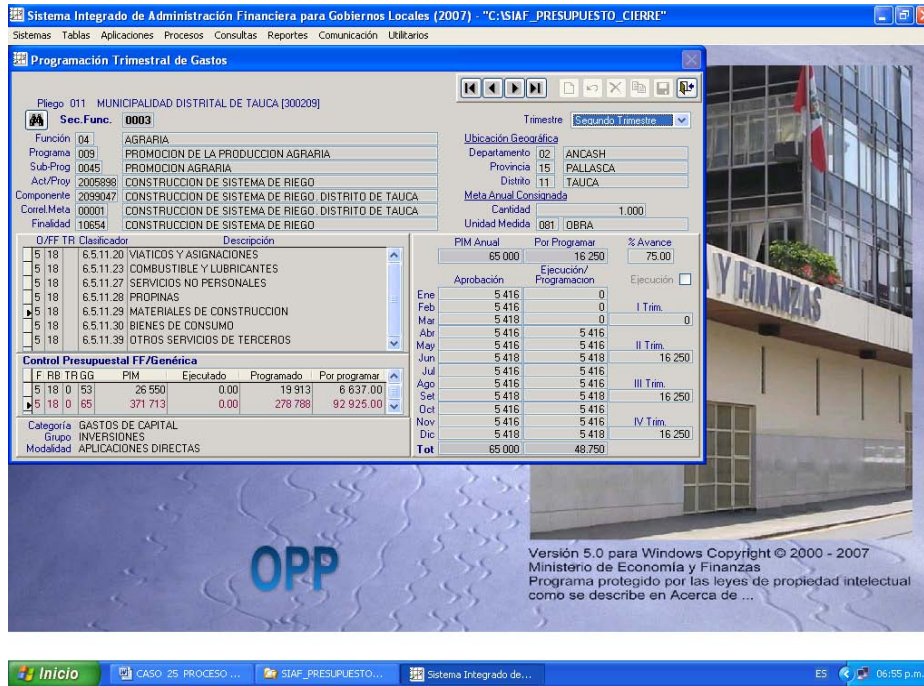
Sistema Integrado de Administración Financiera para Gobiernos Locales (2007) - "C:\SIAF_PRESUPUESTO_CIERRE"

Sistemas Tablas Aplicaciones Procesos Consultas Reportes Comunicación Utilitarios

Programación Trimestral de Gastos

Pliego 011 MUNICIPALIDAD DISTRITAL DE TAUCA [300209]

Sec.Func. 0003

Trimestre Segundo Trimestre

Función 04 AGRARIA
Programa 009 PROMOCION DE LA PRODUCCION AGRARIA
Sub-Prog 0045 PROMOCION AGRARIA
Act/Proy 2005898 CONSTRUCCION DE SISTEMA DE RIEGO
Componente 2099047 CONSTRUCCION DE SISTEMA DE RIEGO. DISTRITO DE TAUCA
Correl.Meta 00001 CONSTRUCCION DE SISTEMA DE RIEGO. DISTRITO DE TAUCA
Finalidad 10654 CONSTRUCCION DE SISTEMA DE RIEGO

Ubicación Geográfica
Departamento 02 ANCASH
Provincia 15 PALLASCA
Distrito 11 TAUCA
Meta Anual Consignada
Cantidad 1.000
Unidad Medida 081 OBRA

| O/FF | TR | Clasificador | Descripción |
|---|---|---|---|
| 5 | 18 | 6.5.11.20 | VIATICOS Y ASIGNACIONES |
| 5 | 18 | 6.5.11.23 | COMBUSTIBLE Y LUBRICANTES |
| 5 | 18 | 6.5.11.27 | SERVICIOS NO PERSONALES |
| 5 | 18 | 6.5.11.28 | PROPINAS |
| 5 | 18 | 6.5.11.29 | MATERIALES DE CONSTRUCCION |
| 5 | 18 | 6.5.11.30 | BIENES DE CONSUMO |
| 5 | 18 | 6.5.11.39 | OTROS SERVICIOS DE TERCEROS |

Control Presupuestal FF/Genérica

| F | RB | TR | GG | PIM | Ejecutado | Programado | Por programar |
|---|---|---|---|---|---|---|---|
| 5 | 18 | 0 | 53 | 26 550 | 0.00 | 19 913 | 6 637.00 |
| 5 | 18 | 0 | 65 | 371 713 | 0.00 | 278 788 | 92 925.00 |

Categoría GASTOS DE CAPITAL
Grupo INVERSIONES
Modalidad APLICACIONES DIRECTAS

PIM Anual 65 000
Por Programar 16 250
% Avance 75.00
Ejecución

| | Aprobación | Ejecución/ Programacion |
|---|---|---|
| Ene | 5 416 | 0 |
| Feb | 5 416 | 0 |
| Mar | 5 418 | 0 |
| Abr | 5 416 | 5 416 |
| May | 5 416 | 5 416 |
| Jun | 5 418 | 5 418 |
| Jul | 5 416 | 5 416 |
| Ago | 5 416 | 5 416 |
| Set | 5 418 | 5 418 |
| Oct | 5 416 | 5 416 |
| Nov | 5 416 | 5 416 |
| Dic | 5 418 | 5 418 |
| Tot | 65 000 | 48 750 |

I Trim. 0
II Trim. 16 250
III Trim. 16 250
IV Trim. 16 250

Y FINANZAS

OPP

Versión 5.0 para Windows Copyright © 2000 - 2007
Ministerio de Economía y Finanzas
Programa protegido por las leyes de propiedad intelectual como se describe en Acerca de ...

Inicio CASO 25 PROCESO ... SIAF_PRESUPUESTO... Sistema Integrado de... ES 06:55 p.m.